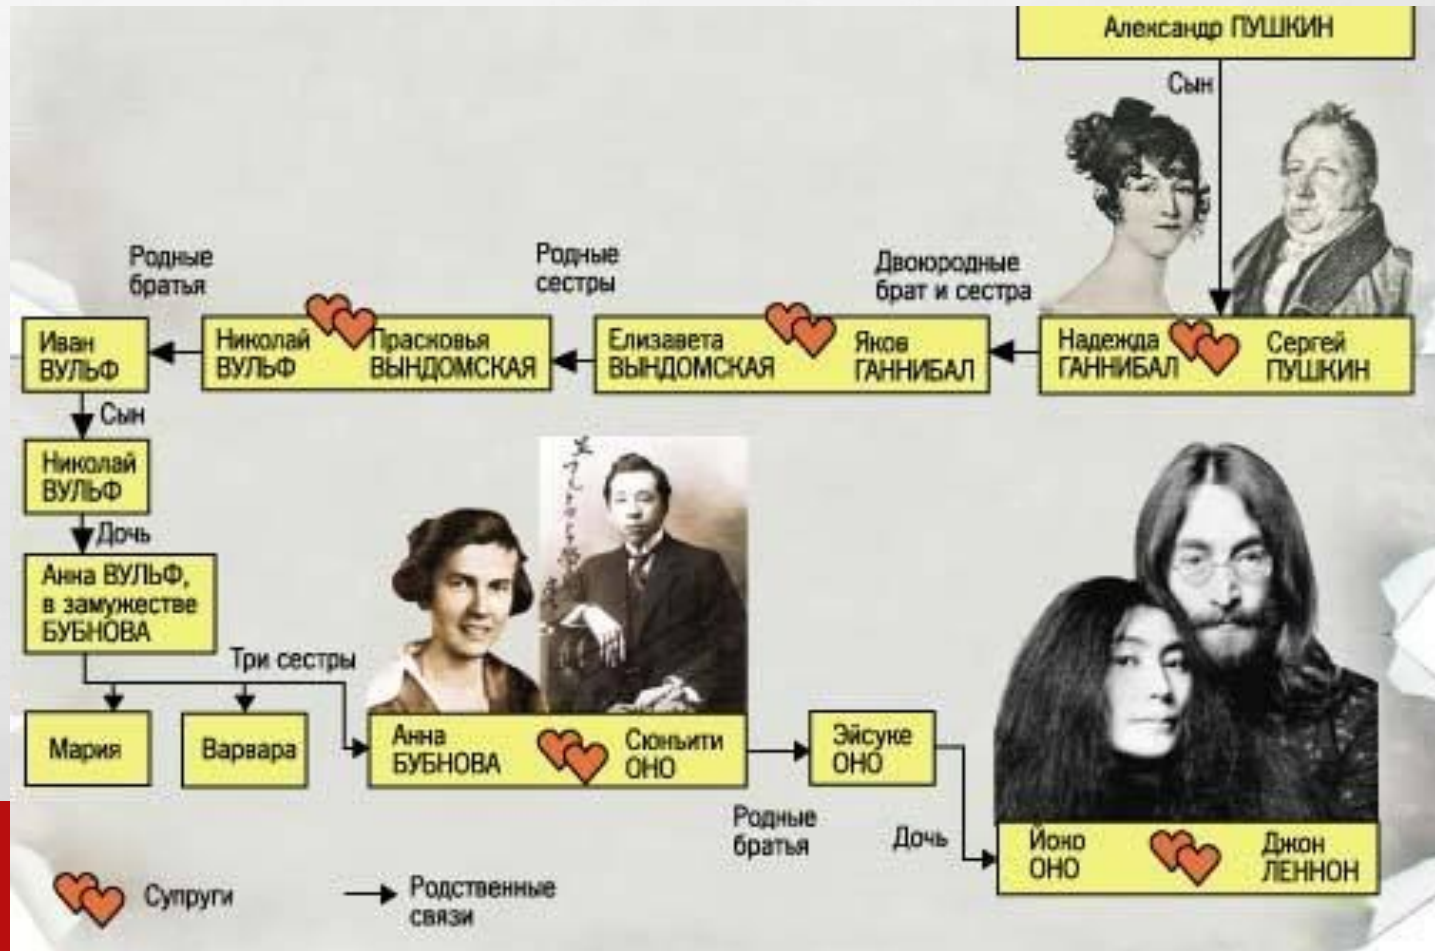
Александр ПУШКИН

Сын

Родные братья

Родные сестры

Двоюродные брат и сестра

Иван ВУЛЬФ

Николай ВУЛЬФ

Прасковья ВЫНДОМСКАЯ

Елизавета ВЫНДОМСКАЯ

Яков ГАННИБАЛ

Надежда ГАННИБАЛ

Сергей ПУШКИН

Сын

Николай ВУЛЬФ

Дочь

Анна ВУЛЬФ, в замужестве БУБНОВА

Три сестры

Мария

Варвара

Анна БУБНОВА

Сюньити ОНО

Эйсуке ОНО

Родные братья

Дочь

Йоко ОНО

Джон ЛЕННОН

Супруги

Родственные связи